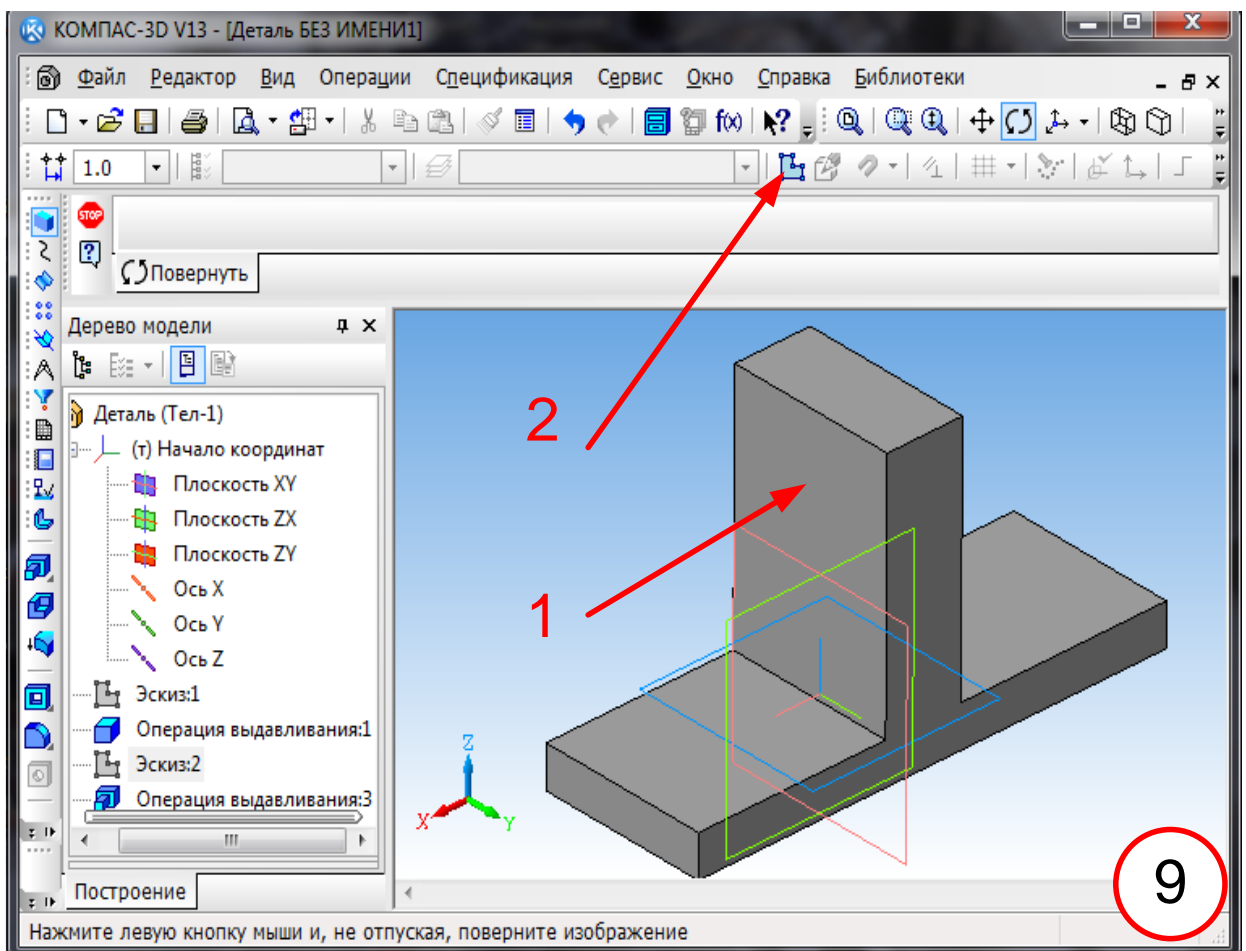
КОМПАС-3D V13 - [Деталь БЕЗ ИМЕНИ1]

Файл Редактор Вид Операции Спецификация Сервис Окно Справка Библиотеки

1.0

STOP

Повернуть

Дерево модели

Деталь (Тел-1)
(т) Начало координат
Плоскость XY
Плоскость ZX
Плоскость ZY
Ось X
Ось Y
Ось Z
Эскиз:1
Операция выдавливания:1
Эскиз:2
Операция выдавливания:3

Построение

2

1

Z
X
Y

9

Нажмите левую кнопку мыши и, не отпуская, поверните изображение